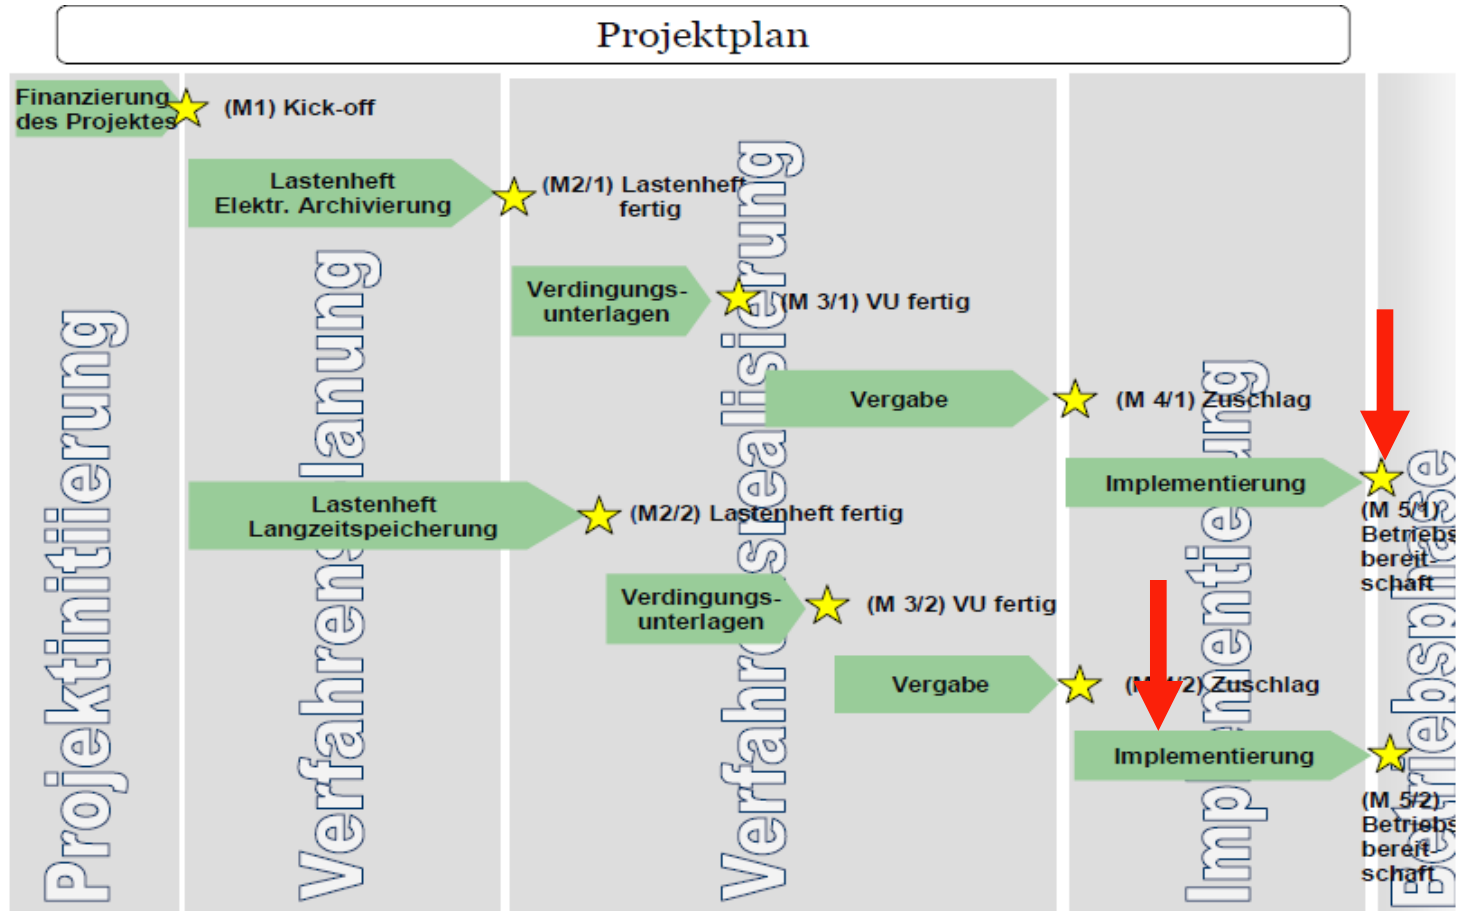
Projektplan

Projektinitiierung

Verfahrensplanung

Verfahrensrealisierung

Implementierung

Betriebsphase

Finanzierung des Projektes

(M1) Kick-off

Lastenheft Elektr. Archivierung

(M2/1) Lastenheft fertig

Verdingungs-unterlagen

(M 3/1) VU fertig

Vergabe

(M 4/1) Zuschlag

Implementierung

(M 5/1) Betriebs-bereit-schaft

Lastenheft Langzeitspeicherung

(M2/2) Lastenheft fertig

Verdingungs-unterlagen

(M 3/2) VU fertig

Vergabe

(M 4/2) Zuschlag

Implementierung

(M 5/2) Betriebs-bereit-schaft